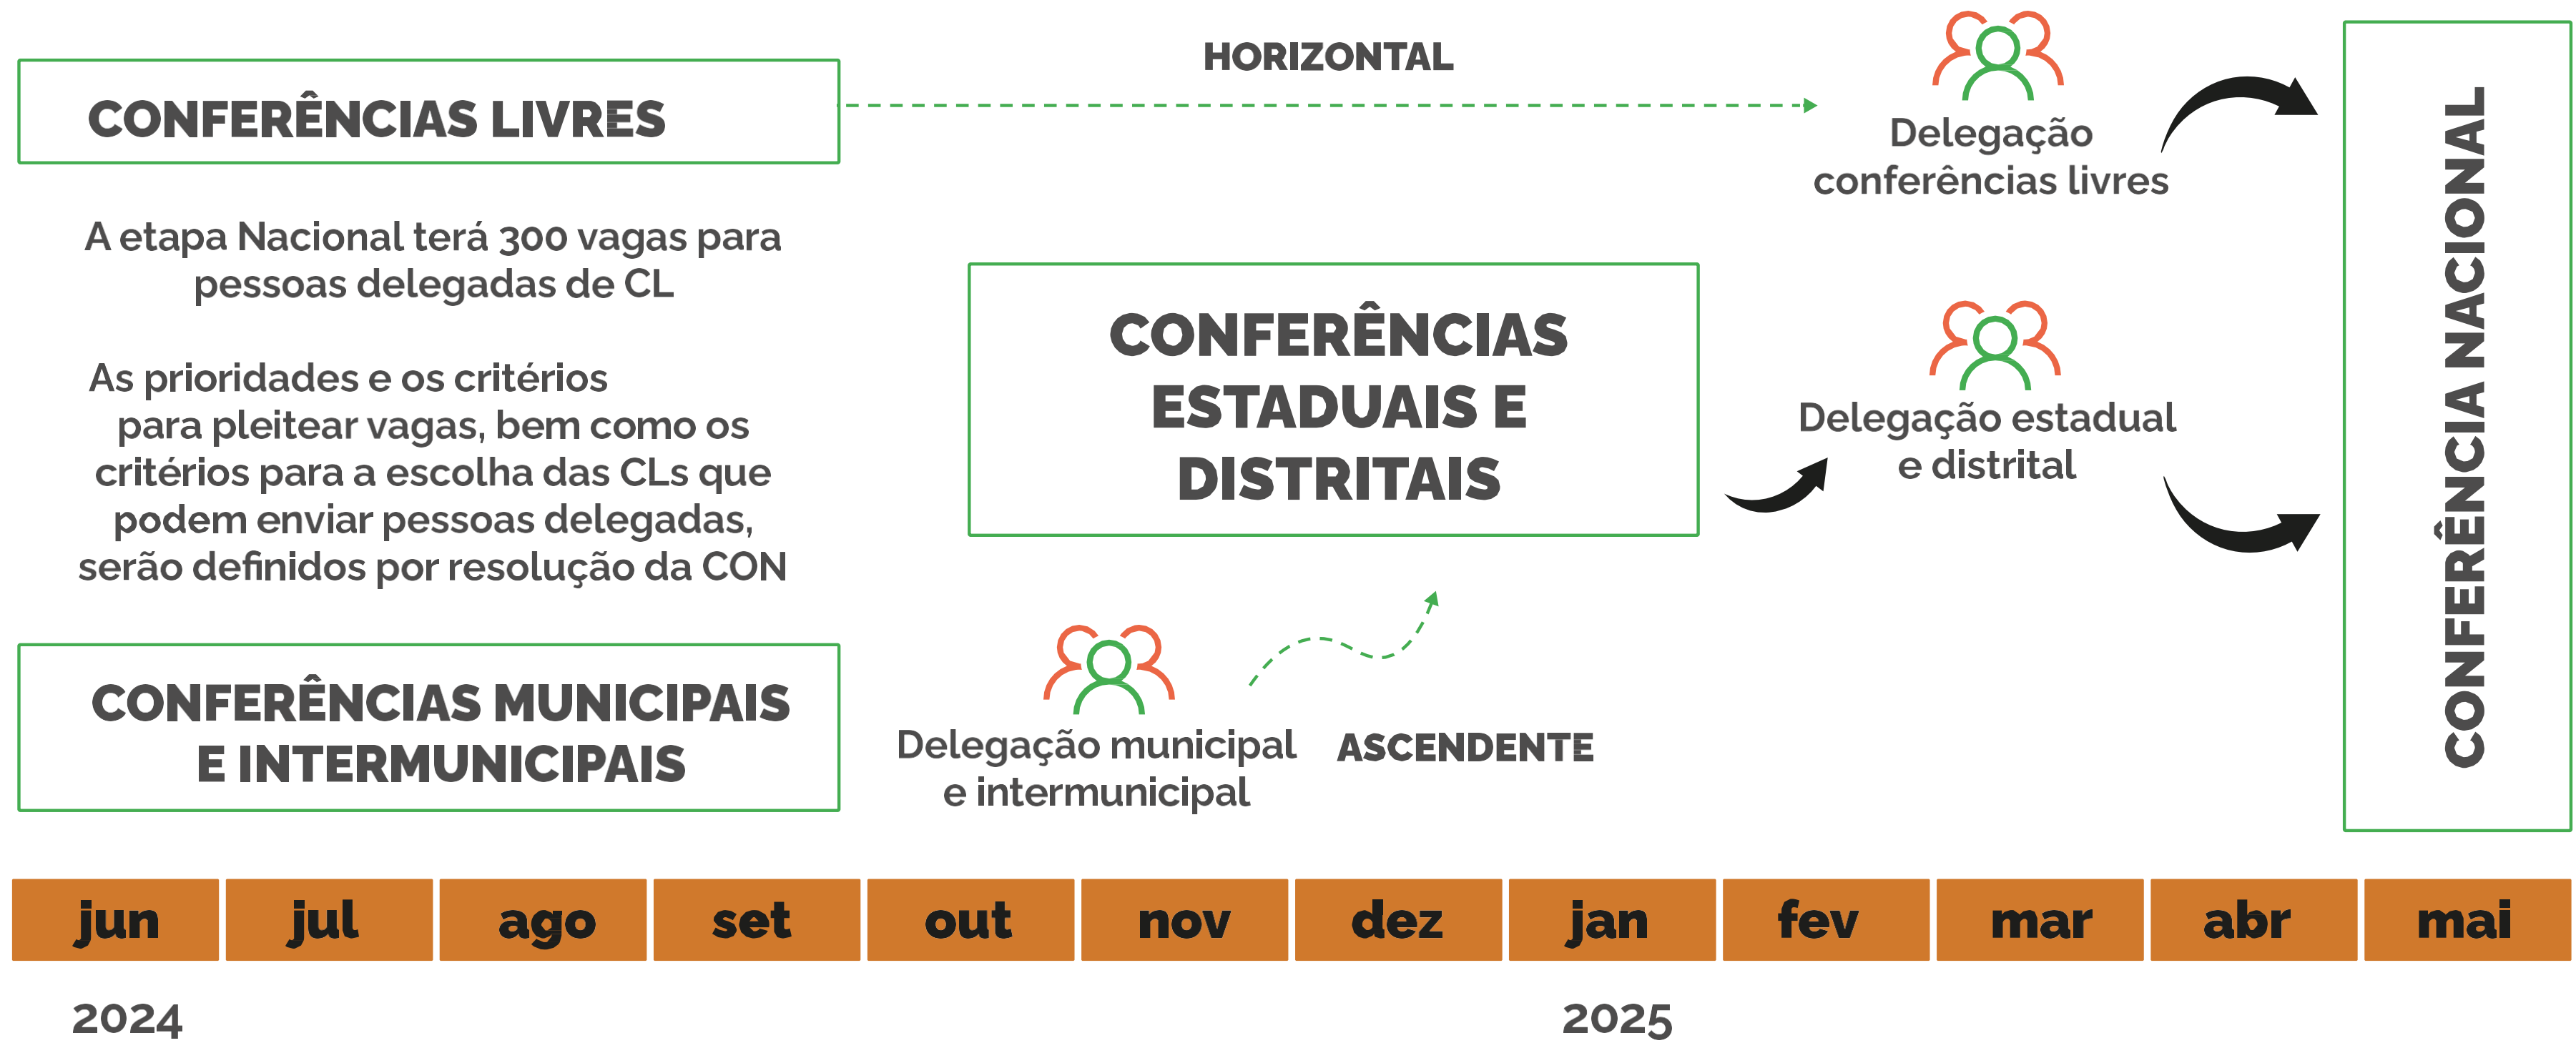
CONFERÊNCIAS LIVRES

HORIZONTAL

Delegação conferências livres

A etapa Nacional terá 300 vagas para pessoas delegadas de CL

As prioridades e os critérios para pleitear vagas, bem como os critérios para a escolha das CLs que podem enviar pessoas delegadas, serão definidos por resolução da CON

CONFERÊNCIAS ESTADUAIS E DISTRITAIS

Delegação estadual e distrital

CONFERÊNCIA NACIONAL

CONFERÊNCIAS MUNICIPAIS E INTERMUNICIPAIS

Delegação municipal e intermunicipal

ASCENDENTE

| jun | jul | ago | set | out | nov | dez | jan | fev | mar | abr | mai |
|---|---|---|---|---|---|---|---|---|---|---|---|

2024

2025